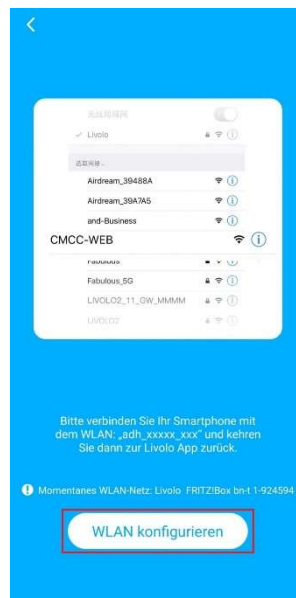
<

无线局域网

✓ Livolo

选取网络...

Airdream_39488A

Airdream_39A7A5

and-Business

CMCC-WEB

Fabulous

Fabulous_5G

LIVOLO2_11_GW_MMMM

LIVOLO2

Bitte verbinden Sie Ihr Smartphone mit dem WLAN: „adh_xxxxx_xxx" und kehren Sie dann zur Livolo App zurück.

Momentanes WLAN-Netz: Livolo FRITZ!Box bn-t 1-924594

WLAN konfigurieren